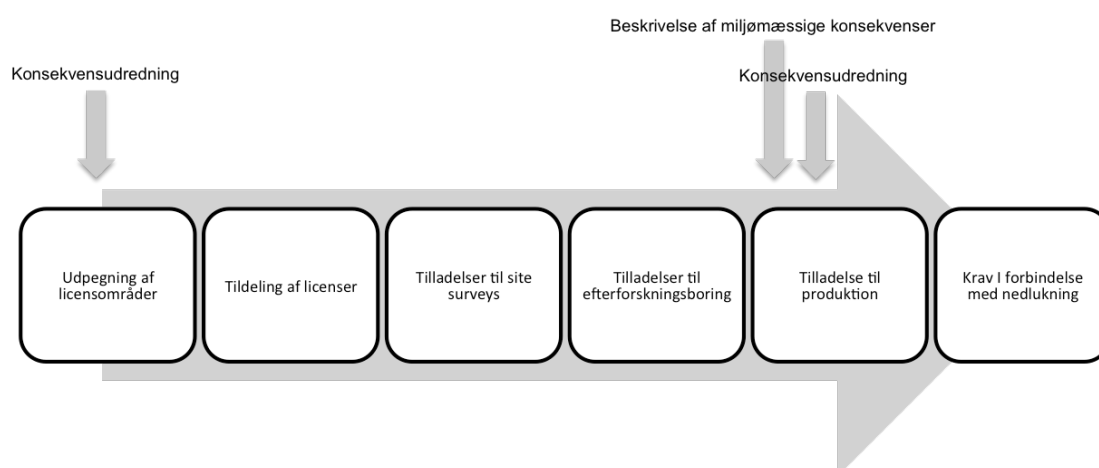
Beskrivelse af miljømæssige konsekvenser

Konsekvensudredning

Konsekvensudredning

Udpegning af licensområder

Tildeling af licenser

Tilladelser til site surveys

Tilladelser til efterforskningsboring

Tilladelse til produktion

Krav I forbindelse med nedlukning